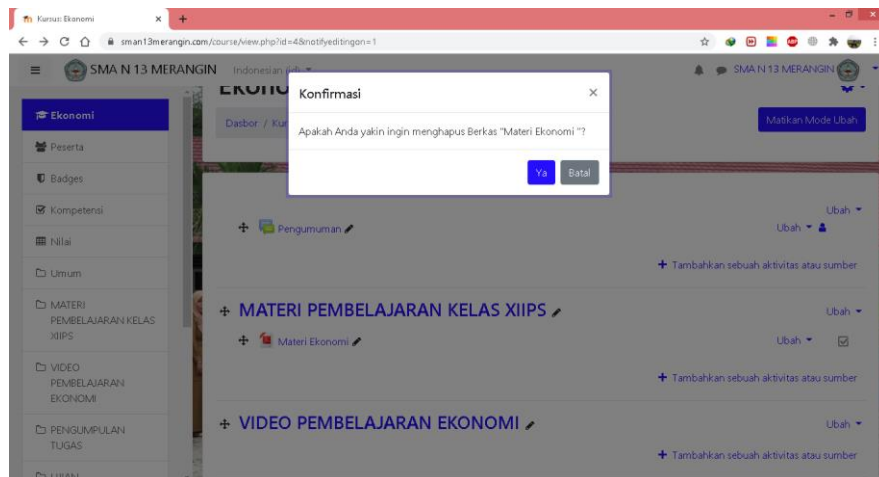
Kursus: Ekonomi

sman13merangin.com/course/view.php?id=4&notifyeditingon=1

SMA N 13 MERANGIN

Indonesian (id)

SMA N 13 MERANGIN

Ekonomi

Peserta

Badges

Kompetensi

Nilai

Umum

MATERI PEMBELAJARAN KELAS XIIPS

VIDEO PEMBELAJARAN EKONOMI

PENGUMPULAN TUGAS

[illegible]

EKONO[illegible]

Dasbor / Ku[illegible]

Matikan Mode Ubah

Konfirmasi

Apakah Anda yakin ingin menghapus Berkas "Materi Ekonomi "?

Ya

Batal

Ubah

Pengumuman

Ubah

+ Tambahkan sebuah aktivitas atau sumber

MATERI PEMBELAJARAN KELAS XIIPS

Ubah

Materi Ekonomi

Ubah

+ Tambahkan sebuah aktivitas atau sumber

VIDEO PEMBELAJARAN EKONOMI

Ubah

+ Tambahkan sebuah aktivitas atau sumber